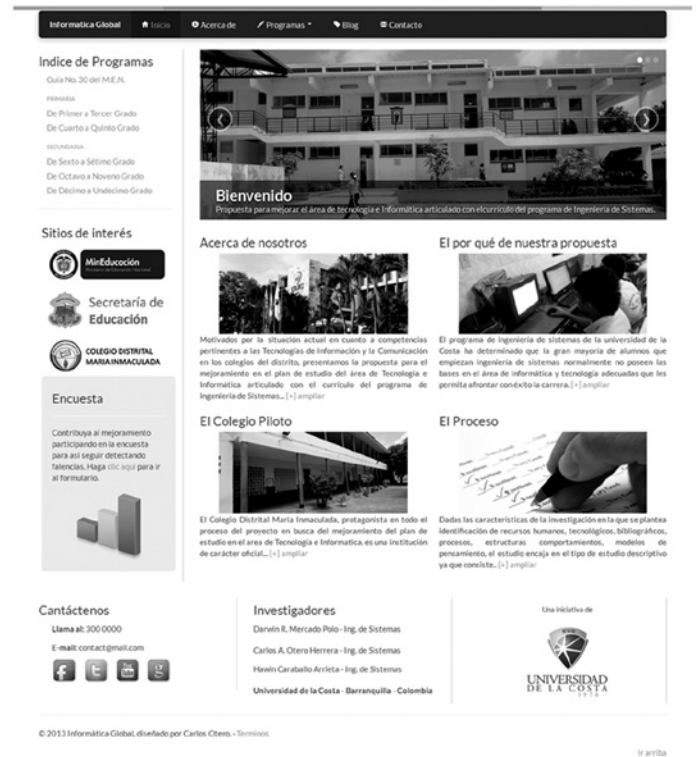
Informatica Global Inicio Acerca de Programas Blog Contacto

Indice de Programas
Guía No. 30 del M.E.N.
PRIMARIA
De Primer a Tercer Grado
De Cuarto a Quinto Grado
SECUNDARIA
De Sexto a Sétimo Grado
De Octavo a Noveno Grado
De Décimo a Undécimo Grado

Sitios de interés
MinEducación
Ministerio de Educación Nacional
Secretaría de Educación
COLEGIO DISTRITAL MARIA INMACULADA

Encuesta
Contribuya al mejoramiento participando en la encuesta para así seguir detectando falencias. Haga clic aquí para ir al formulario.

Bienvenido
Propuesta para mejorar el área de tecnología e Informática articulado con elcurriculo del programa de Ingeniería de Sistemas.

Acerca de nosotros
Motivados por la situación actual en cuanto a competencias pertinentes a las Tecnologías de Información y la Comunicación en los colegios del distrito, presentamos la propuesta para el mejoramiento en el plan de estudio del área de Tecnología e Informática articulado con el currículo del programa de Ingeniería de Sistemas... [+] ampliar

El por qué de nuestra propuesta
El programa de Ingeniería de sistemas de la universidad de la Costa ha determinado que la gran mayoría de alumnos que empiezan ingeniería de sistemas normalmente no poseen las bases en el área de informática y tecnología adecuadas que les permita afrontar con éxito la carrera. [+] ampliar

El Colegio Piloto
El Colegio Distrital María Inmaculada, protagonista en todo el proceso del proyecto en busca del mejoramiento del plan de estudio en el área de Tecnología e Informatica. es una institución de carácter oficial... [+] ampliar

El Proceso
Dadas las características de la investigación en la que se plantea identificación de recursos humanos, tecnológicos, bibliográficos, procesos, estructuras comportamientos, modelos de pensamiento, el estudio encaja en el tipo de estudio descriptivo ya que consiste... [+] ampliar

Contáctenos
Llama al: 300 0000
E-mail: contact@mail.com

Investigadores
Darwin R. Mercado Polo - Ing. de Sistemas
Carlos A. Otero Herrera - Ing. de Sistemas
Hewin Caraballo Arrieta - Ing. de Sistemas
Universidad de la Costa - Barranquilla - Colombia

Una iniciativa de
UNIVERSIDAD DE LA COSTA
1970

© 2013 Informática Global, diseñado por Carlos Otero. - Terminos

Ir arriba